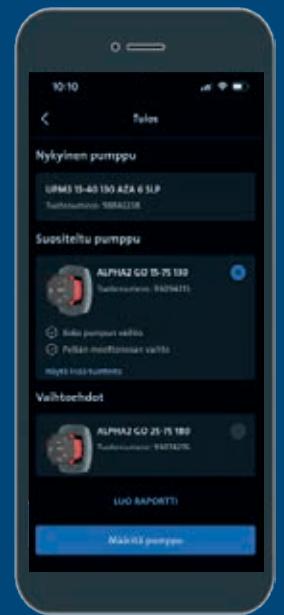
10:10

Tulos

Nykyinen pumppu

UPM3 15-40 130 AZA 6 SLP

Tuotenumero: 98842238

Suositeltu pumppu

ALPHA2 GO 15-75 130

Tuotenumero: 93034215

Koko pumpun vaihto

Pelkän moottoriosan vaihto

Näytä lisää tuotteita

Vaihtoehdot

ALPHA2 GO 25-75 180

Tuotenumero: 93074216

LUO RAPORTTI

Määritä pumppu